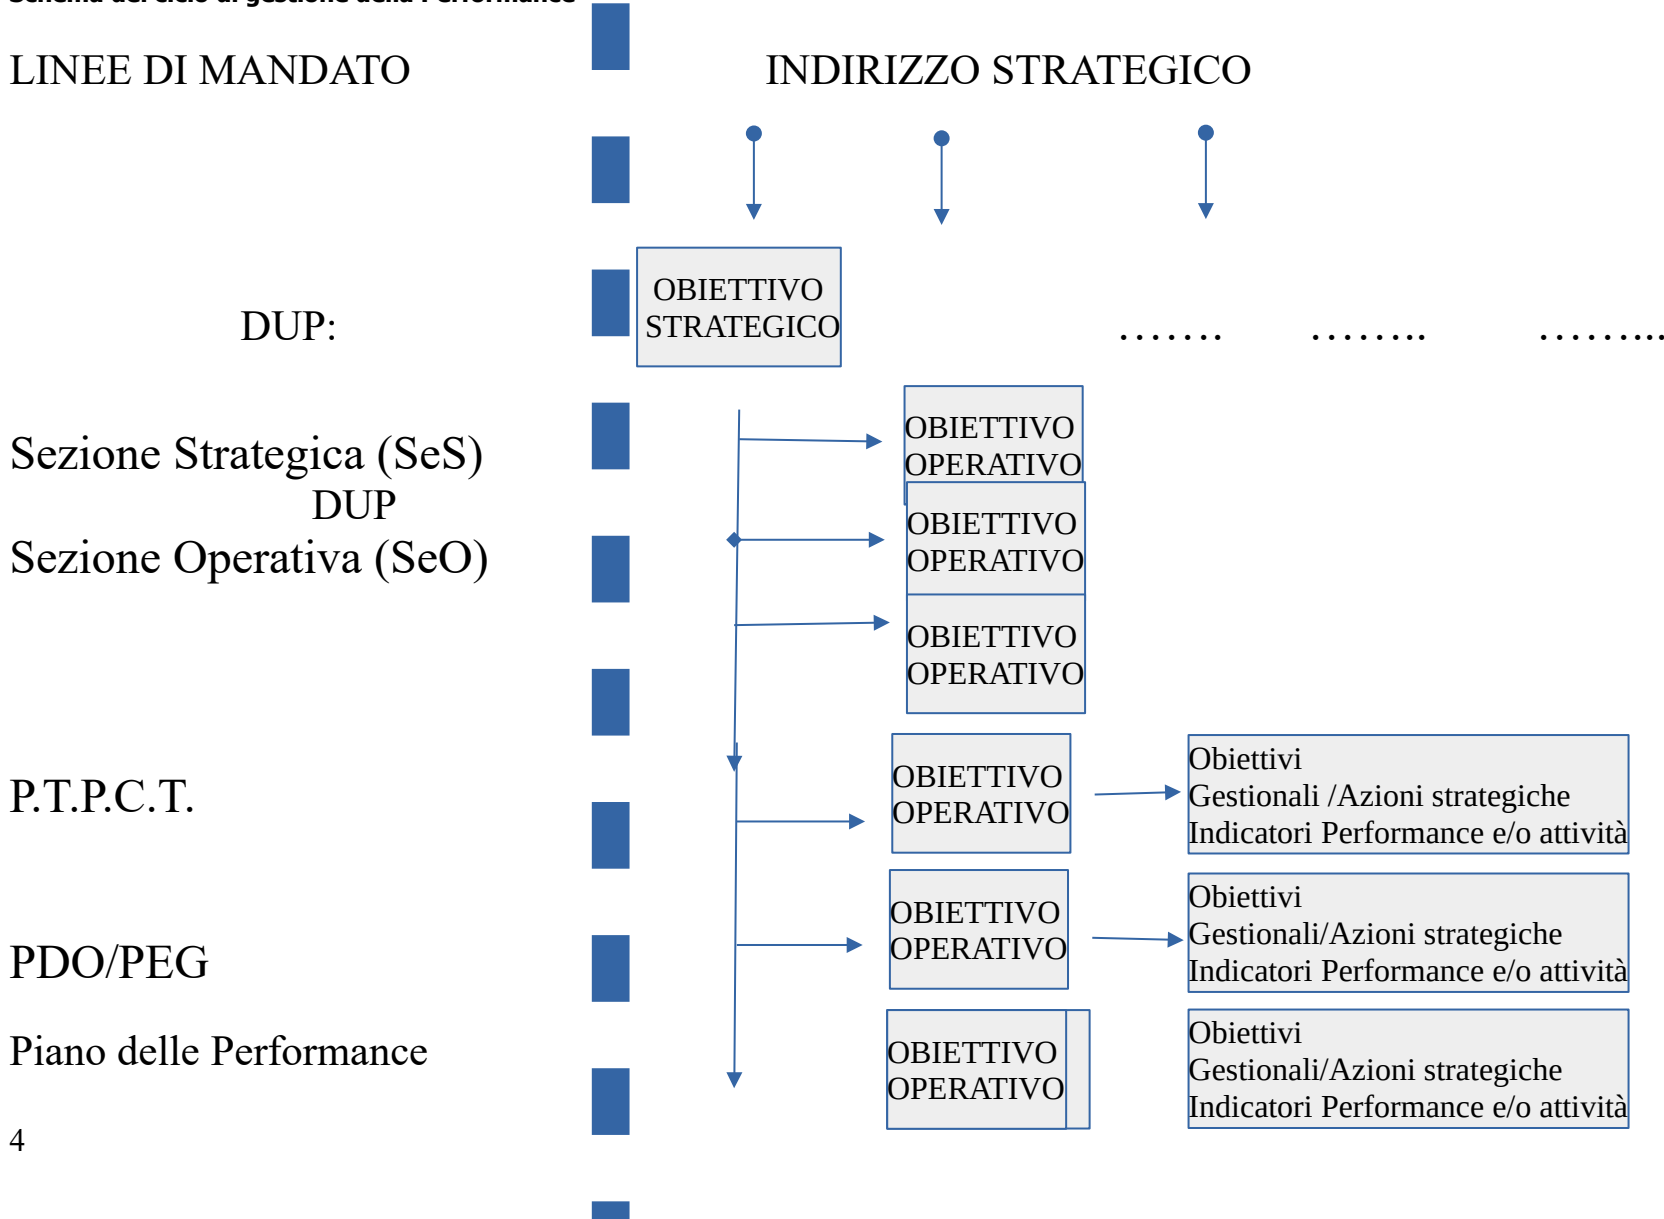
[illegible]

LINEE DI MANDATO

INDIRIZZO STRATEGICO

DUP:

OBIETTIVO STRATEGICO

……. …….. ……..

Sezione Strategica (SeS)
DUP
Sezione Operativa (SeO)

OBIETTIVO OPERATIVO

OBIETTIVO OPERATIVO

OBIETTIVO OPERATIVO

P.T.P.C.T.

OBIETTIVO OPERATIVO

Obiettivi
Gestionali /Azioni strategiche
Indicatori Performance e/o attività

PDO/PEG

OBIETTIVO OPERATIVO

Obiettivi
Gestionali/Azioni strategiche
Indicatori Performance e/o attività

Piano delle Performance

OBIETTIVO OPERATIVO

Obiettivi
Gestionali/Azioni strategiche
Indicatori Performance e/o attività

4